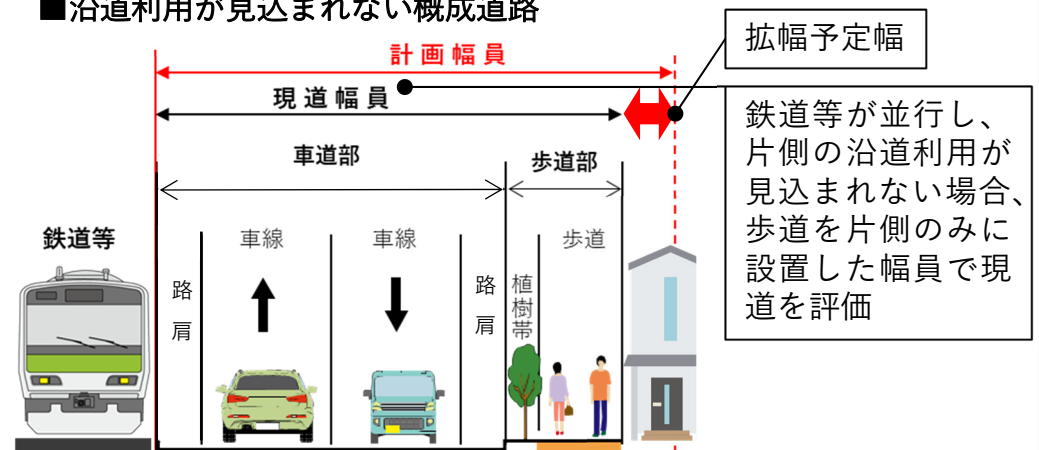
■沿道利用が見込まれない概成道路

計画幅員

現道幅員

拡幅予定幅

鉄道等が並行し、片側の沿道利用が見込まれない場合、歩道を片側のみに設置した幅員で現道を評価

車道部

歩道部

鉄道等

路肩

車線

車線

路肩

植樹帯

歩道